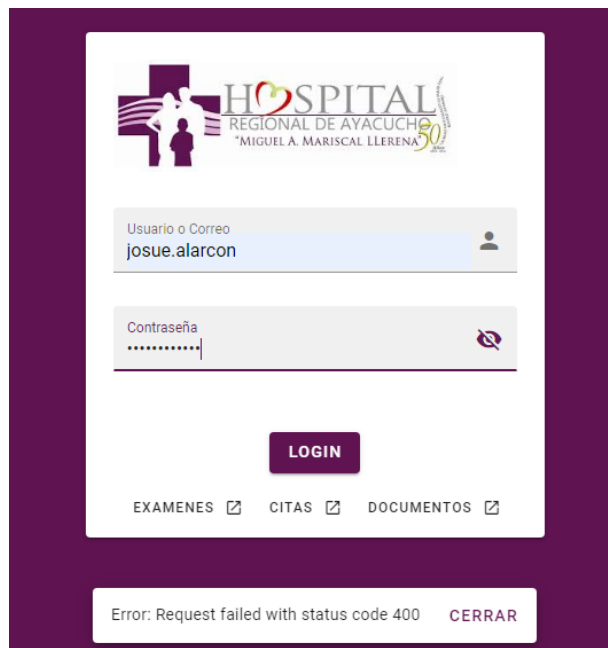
HOSPITAL
REGIONAL DE AYACUCHO
"MIGUEL A. MARISCAL LLERENA" 50

Usuario o Correo
josue.alarcon

Contraseña
••••••••••••

LOGIN

EXAMENES CITAS DOCUMENTOS

Error: Request failed with status code 400 CERRAR